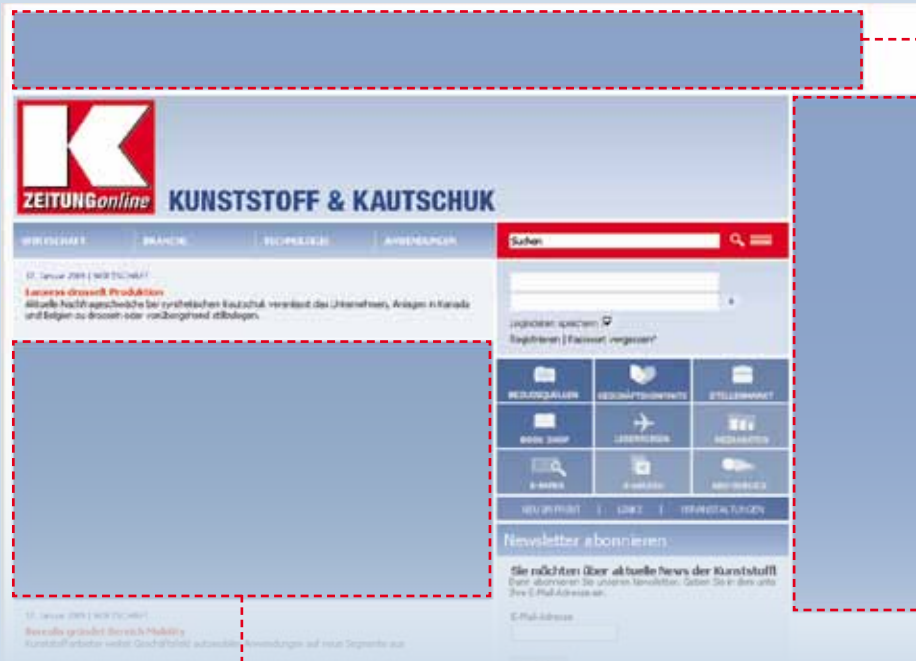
K
ZEITUNGonline
KUNSTSTOFF & KAUTSCHUK

WIRTSCHAFT | BRANCHE | TECHNOLOGIE | ANWENDUNGEN

Suchen

27. Januar 2009 | WIRTSCHAFT
Lanxess drosselt Produktion
Aktuelle Nachfrageschwäche bei synthetischem Kautschuk veranlasst das Unternehmen, Anlagen in Kanada und Belgien zu drosseln oder vorübergehend stillzulegen.

Logindaten speichern
Registrieren | Passwort vergessen?

BEZUGSQUELLEN | GESCHÄFTSKONTAKTE | STELLENMARKT
BOOK SHOP | LESERREISEN | MEDIADATEN
E-PAPER | E-ARCHIV | ABO-SERVICE

NEU IM PROFIL | LINKS | VERANSTALTUNGEN

Newsletter abonnieren

Sie möchten über aktuelle News der Kunststoff
Dann abonnieren Sie unseren Newsletter. Geben Sie in dem unte Ihre E-Mail-Adresse ein.

E-Mail-Adresse

27. Januar 2009 | WIRTSCHAFT
Borealis gründet Bereich Mobility
Kunststoffanbieterweitet Geschäftsfeld automobile Anwendungen auf neue Segmente aus